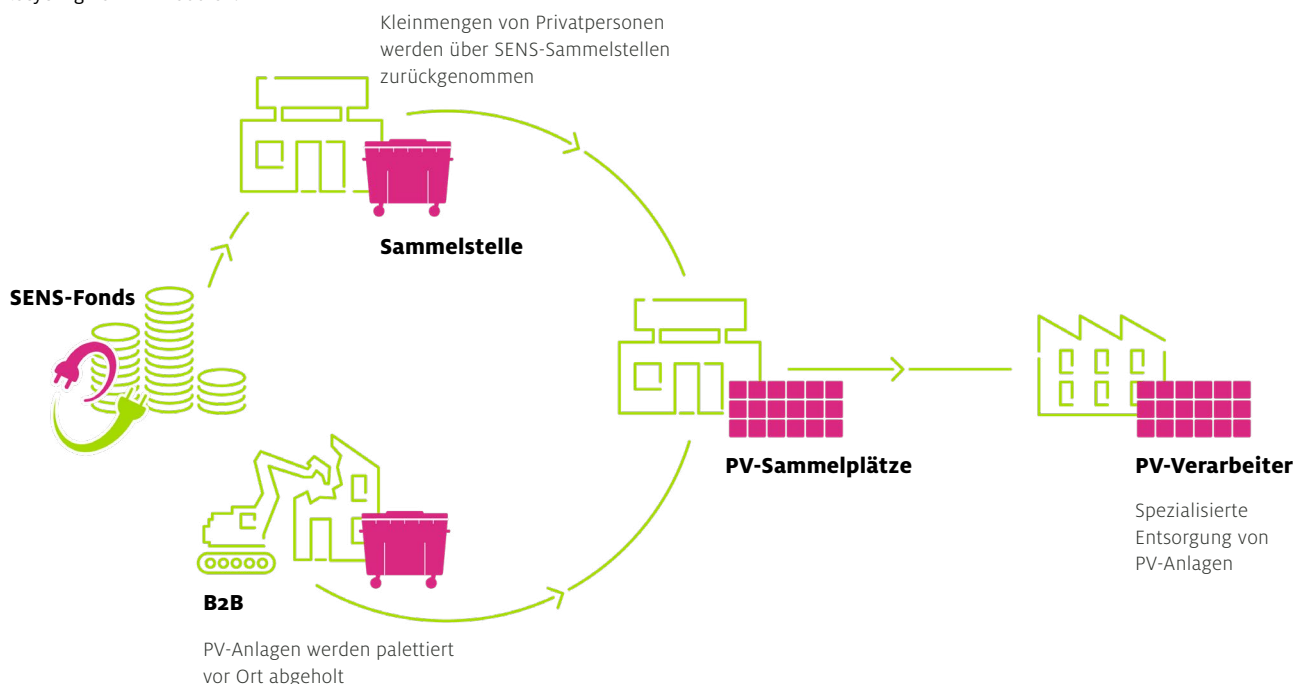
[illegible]

Kleinmengen von Privatpersonen werden über SENS-Sammelstellen zurückgenommen

Sammelstelle

SENS-Fonds

PV-Sammelplätze

PV-Verarbeiter

Spezialisierte Entsorgung von PV-Anlagen

B2B

PV-Anlagen werden palettiert vor Ort abgeholt